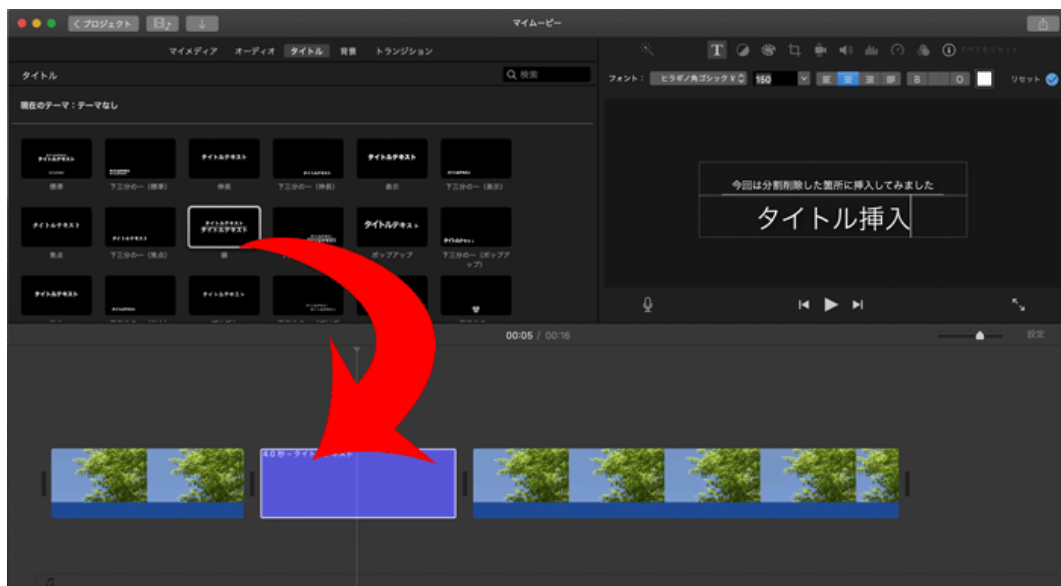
< プロジェクト

マイムービー

マイメディア　オーディオ　タイトル　背景　トランジション

タイトル

検索

現在のテーマ：テーマなし

タイトルテキスト

標準　下三分の一（標準）　伸長　下三分の一（伸長）　表示　下三分の一（表示）

タイトルテキスト　タイトルテキスト　タイトルテキスト　タイトルテキスト

焦点　下三分の一（焦点）　ポップアップ　下三分の一（ポップアップ）

タイトルテキスト　タイトルテキスト

すべてをリセット

フォント：　ヒラギノ角ゴシック　150　リセット

今回は分割削除した箇所に挿入してみました

タイトル挿入

00:05 / 00:16

設定

4.0 秒 – タイト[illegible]スト